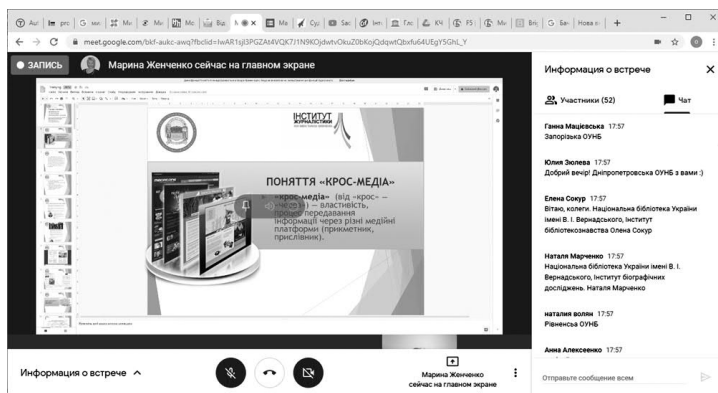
Au | prc | G ми | Mi | Mi | Mc | Віді | h | Ma | Cyz | Sac | Інз | Гло | КЧ | F5 | Mi | Bri | G Бан | Нова вкл | +

meet.google.com/bkf-aukc-awq?fbclid=IwAR1sjl3PGZAt4VQK7J1N9KOjdwtvOkuZ0bKojQdqwtQbxfu64UEgY5GhL_Y

ЗАПИСЬ Марина Женченко сейчас на главном экране

ІНСТИТУТ ЖУРНАЛІСТИКИ

ПОНЯТТЯ «КРОС-МЕДІА»

«Крос-медіа» (від «крос» – «медіа») – властивість, процес передавання інформації через різні медійні платформи (прикметник, прислівник).

Информация о встрече ^

Марина Женченко сейчас на главном экране

Информация о встрече

Участники (52)

Чат

Ганна Мацієвська 17:57
Запорізька ОУНБ

Юлия Зюлева 17:57
Добрий вечір! Дніпропетровська ОУНБ з вами :)

Елена Сокур 17:57
Вітаю, колеги. Національна бібліотека України імені В. І. Вернадського, Інститут бібліотекознавства Олена Сокур

Наталя Марченко 17:57
Національна бібліотека України імені В. І. Вернадського, Інститут біографічних досліджень. Наталя Марченко

наталия волян 17:57
Рівненська ОУНБ

Анна Алексеенко 17:57

Отправьте сообщение всем